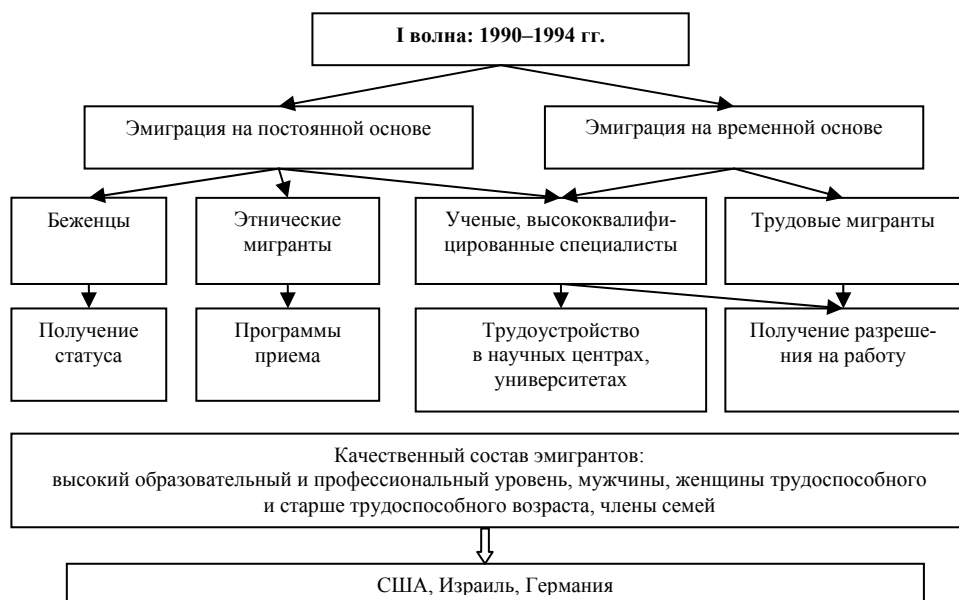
I волна: 1990–1994 гг.

Эмиграция на постоянной основе

Эмиграция на временной основе

Беженцы

Этнические мигранты

Ученые, высококвалифицированные специалисты

Трудовые мигранты

Получение статуса

Программы приема

Трудоустройство в научных центрах, университетах

Получение разрешения на работу

Качественный состав эмигрантов: высокий образовательный и профессиональный уровень, мужчины, женщины трудоспособного и старше трудоспособного возраста, члены семей

США, Израиль, Германия